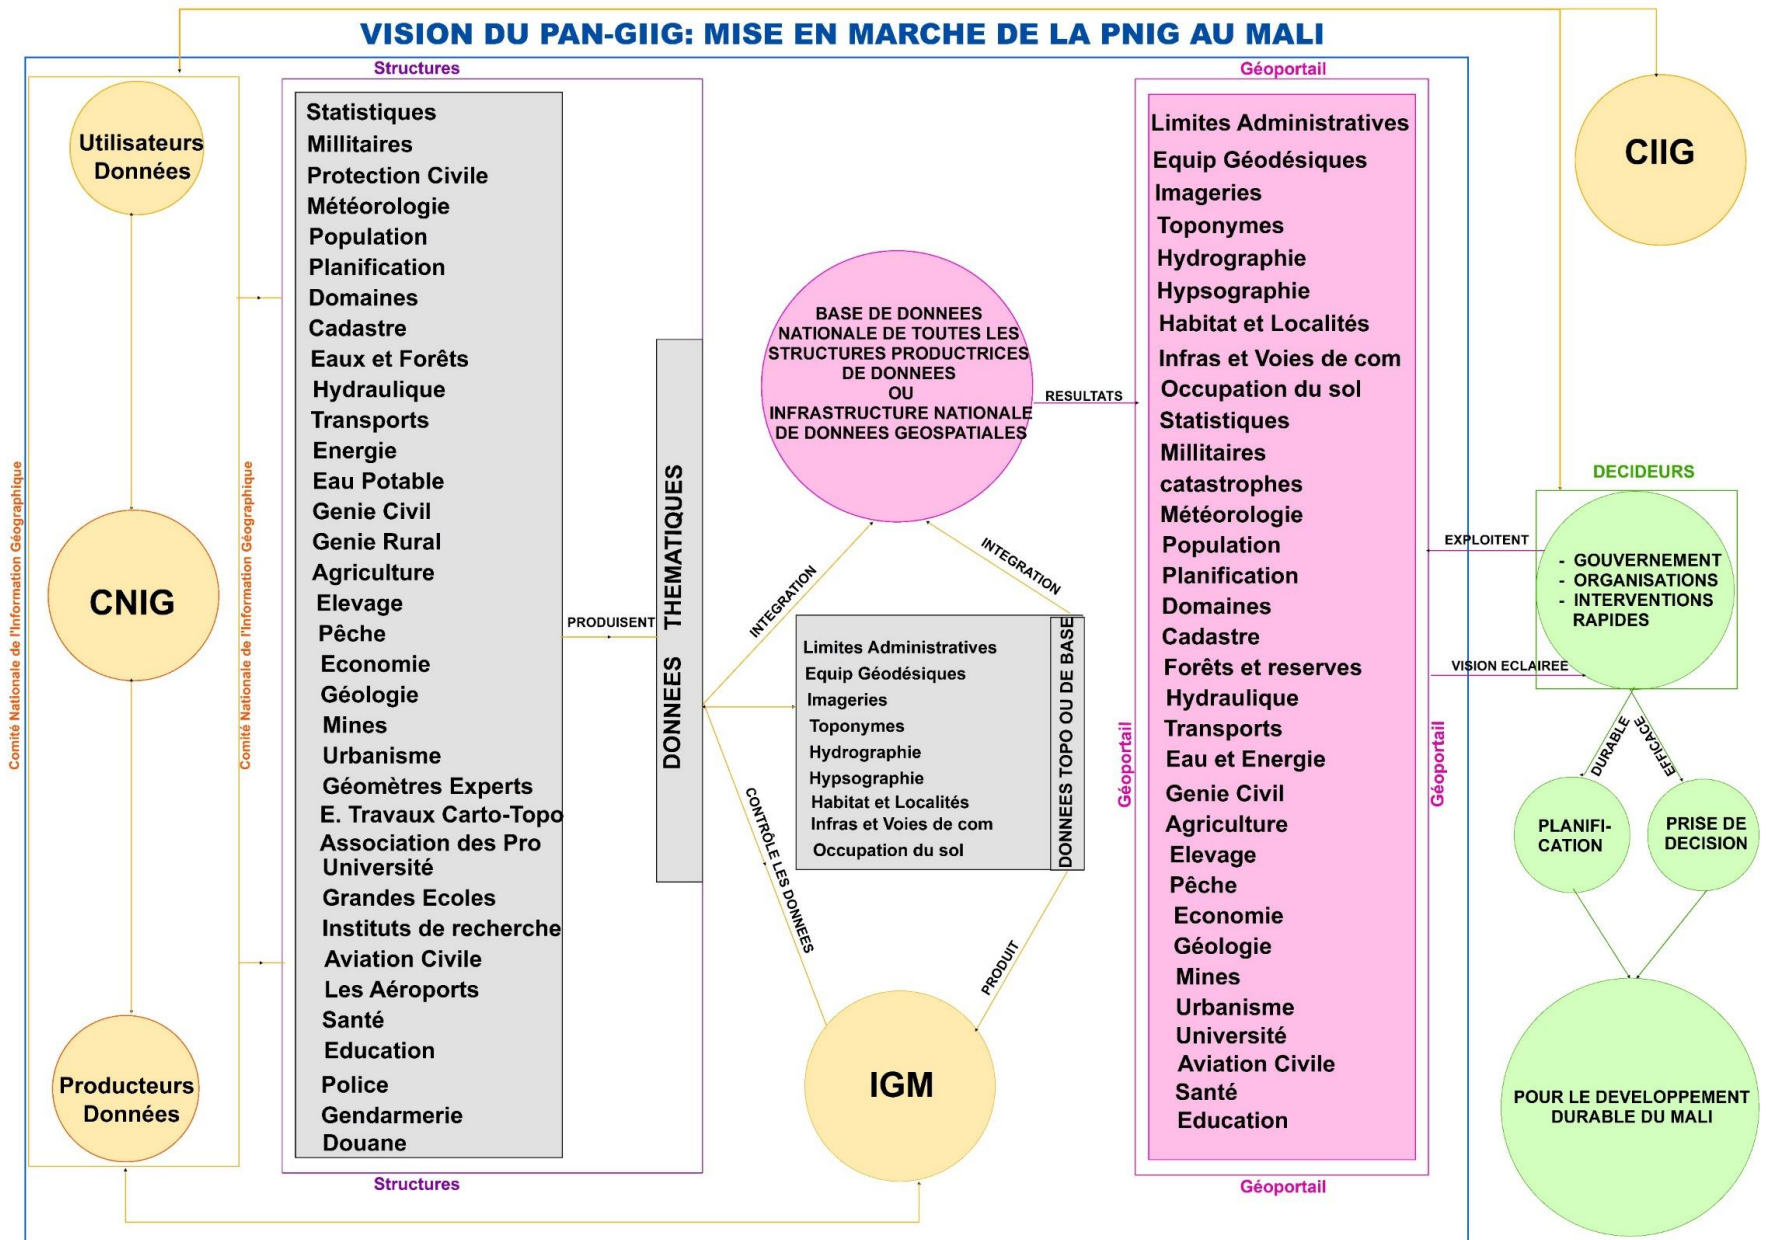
VISION DU PAN-GIIG: MISE EN MARCHE DE LA PNIG AU MALI

Structures

Utilisateurs Données

CNIG

Producteurs Données

Comité Nationale de l'Information Géographique

Comité Nationale de l'Information Géographique

Statistiques
Millitaires
Protection Civile
Météorologie
Population
Planification
Domaines
Cadastre
Eaux et Forêts
Hydraulique
Transports
Energie
Eau Potable
Genie Civil
Genie Rural
Agriculture
Elevage
Pêche
Economie
Géologie
Mines
Urbanisme
Géomètres Experts
E. Travaux Carto-Topo
Association des Pro
Université
Grandes Ecoles
Instituts de recherche
Aviation Civile
Les Aéroports
Santé
Education
Police
Gendarmerie
Douane

Structures

PRODUISENT

DONNEES THEMATIQUES

BASE DE DONNEES NATIONALE DE TOUTES LES STRUCTURES PRODUCTRICES DE DONNEES OU INFRASTRUCTURE NATIONALE DE DONNEES GEOSPATIALES

RESULTATS

INTEGRATION

INTEGRATION

Limites Administratives
Equip Géodésiques
Imageries
Toponymes
Hydrographie
Hypsographie
Habitat et Localités
Infras et Voies de com
Occupation du sol

DONNEES TOPO OU DE BASE

CONTRÔLE LES DONNEES

PRODUIT

IGM

Géoportail

Géoportail

Géoportail

Limites Administratives
Equip Géodésiques
Imageries
Toponymes
Hydrographie
Hypsographie
Habitat et Localités
Infras et Voies de com
Occupation du sol
Statistiques
Millitaires
catastrophes
Météorologie
Population
Planification
Domaines
Cadastre
Forêts et reserves
Hydraulique
Transports
Eau et Energie
Genie Civil
Agriculture
Elevage
Pêche
Economie
Géologie
Mines
Urbanisme
Université
Aviation Civile
Santé
Education

Géoportail

CIIG

DECIDEURS

EXPLOITENT

- GOUVERNEMENT
- ORGANISATIONS
- INTERVENTIONS RAPIDES

VISION ECLAIREE

DURABLE

EFFICACE

PLANIFI-CATION

PRISE DE DECISION

POUR LE DEVELOPPEMENT DURABLE DU MALI